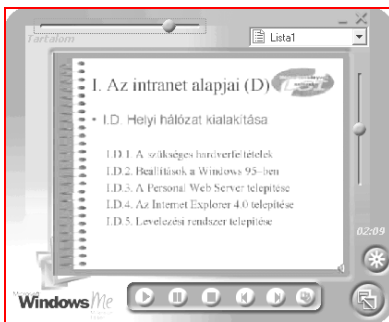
Tartalom

Lista1

I. Az intranet alapjai (D)

• I.D. Helyi hálózat kialakítása

I.D.1. A szükséges hardverfeltételek
I.D.2. Beállítások a Windows 95–ben
I.D.3. A Personal Web Server telepítése
I.D.4. Az Internet Explorer 4.0 telepítése
I.D.5. Levelezési rendszer telepítése

02:09

Windows Me